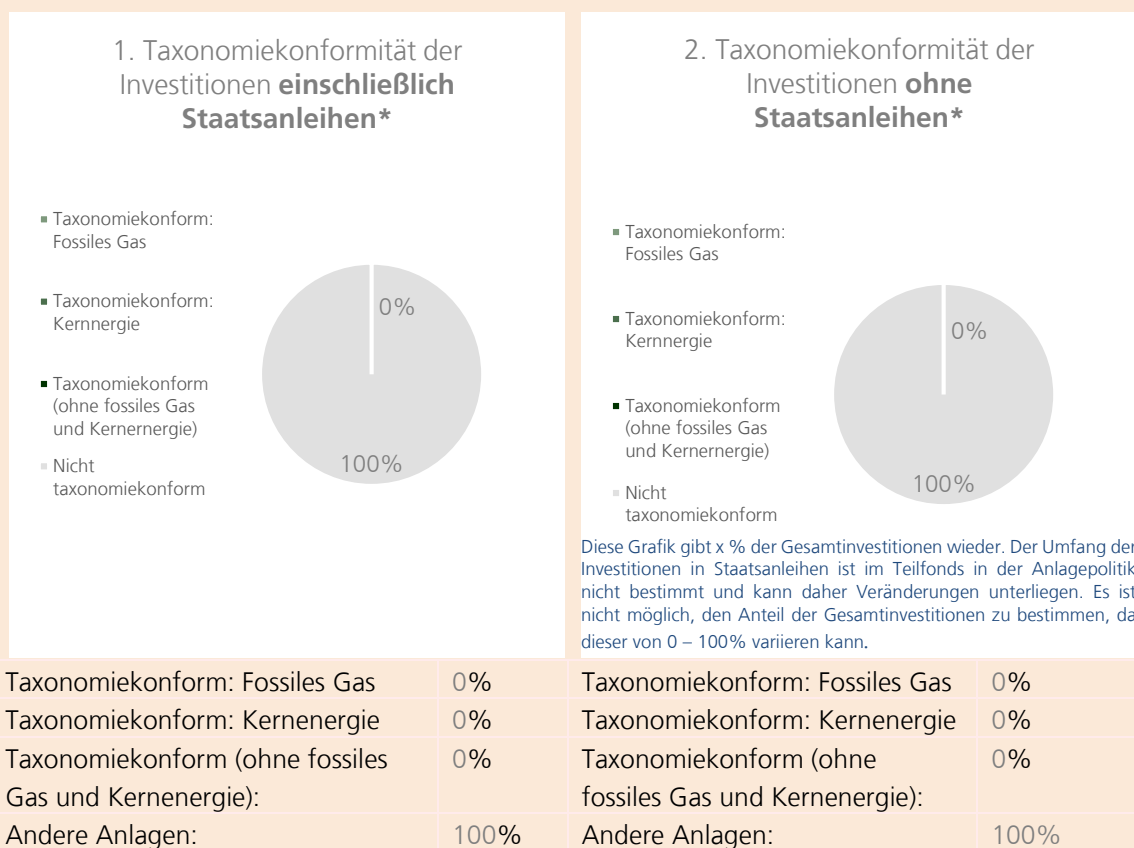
1. Taxonomiekonformität der Investitionen **einschließlich Staatsanleihen\***

Taxonomiekonform: Fossiles Gas

Taxonomiekonform: Kernnergie

Taxonomiekonform (ohne fossiles Gas und Kernernergie)

Nicht taxonomiekonform

0%

100%

2. Taxonomiekonformität der Investitionen **ohne Staatsanleihen\***

Taxonomiekonform: Fossiles Gas

Taxonomiekonform: Kernnergie

Taxonomiekonform (ohne fossiles Gas und Kernernergie)

Nicht taxonomiekonform

0%

100%

Diese Grafik gibt x % der Gesamtinvestitionen wieder. Der Umfang der Investitionen in Staatsanleihen ist im Teilfonds in der Anlagepolitik nicht bestimmt und kann daher Veränderungen unterliegen. Es ist nicht möglich, den Anteil der Gesamtinvestitionen zu bestimmen, da dieser von 0 – 100% variieren kann.

| Taxonomiekonform: Fossiles Gas | 0% | Taxonomiekonform: Fossiles Gas | 0% |
|---|---|---|---|
| Taxonomiekonform: Kernenergie | 0% | Taxonomiekonform: Kernenergie | 0% |
| Taxonomiekonform (ohne fossiles Gas und Kernenergie): | 0% | Taxonomiekonform (ohne fossiles Gas und Kernenergie): | 0% |
| Andere Anlagen: | 100% | Andere Anlagen: | 100% |